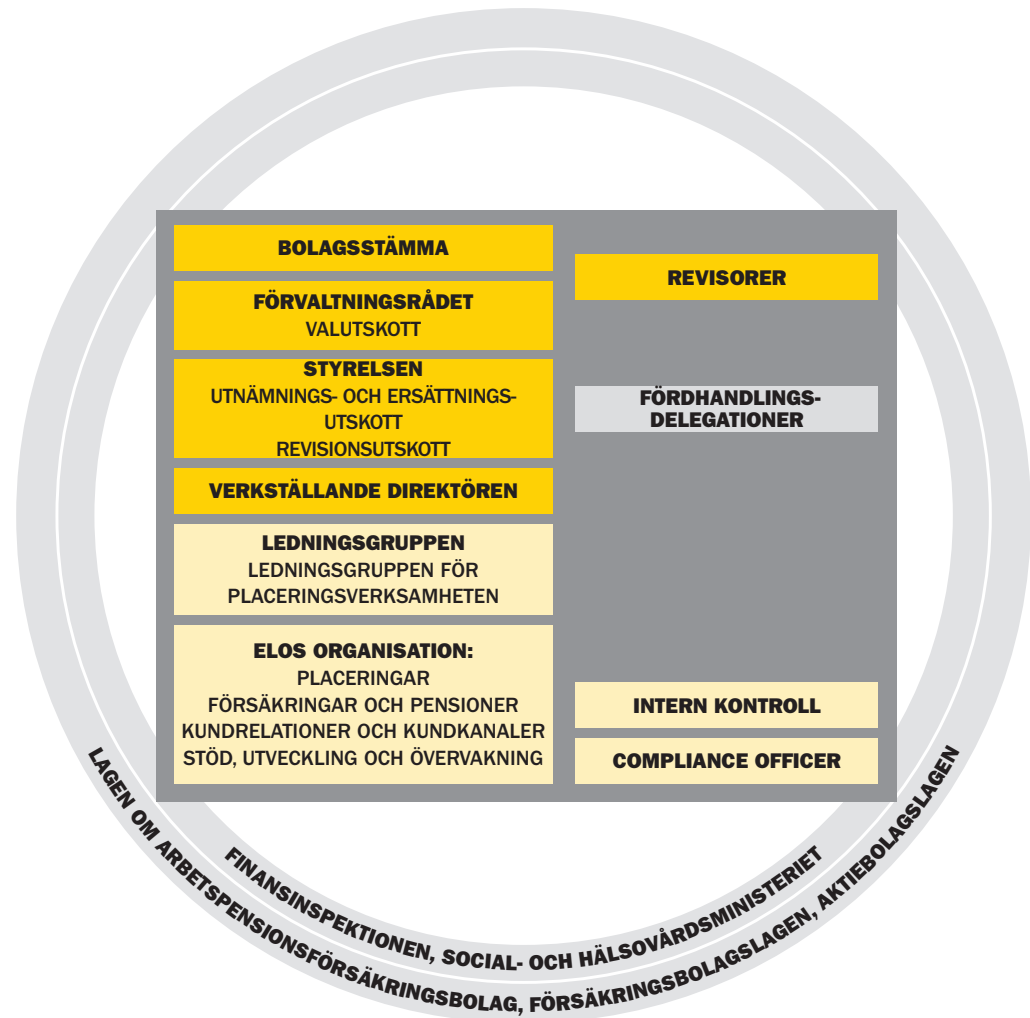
BOLAGSSTÄMMA

FÖRVALTNINGSRÅDET
VALUTSKOTT

STYRELSEN
UTNÄMNINGS- OCH ERSÄTTNINGSUTSKOTT
REVISIONSUTSKOTT

VERKSTÄLLANDE DIREKTÖREN

LEDNINGSGRUPPEN
LEDNINGSGRUPPEN FÖR PLACERINGSVERKSAMHETEN

ELOS ORGANISATION:
PLACERINGAR
FÖRSÄKRINGAR OCH PENSIONER
KUNDRELATIONER OCH KUNDKANALER
STÖD, UTVECKLING OCH ÖVERVAKNING

REVISORER

FÖRDHANDLINGSDELEGATIONER

INTERN KONTROLL

COMPLIANCE OFFICER

FINANSINSPEKTIONEN, SOCIAL- OCH HÄLSOVÅRDSMINISTERIET

LAGEN OM ARBETSPENSIONSFÖRSÄKRINGSBOLAG, FÖRSÄKRINGSBOLAGSLAGEN, AKTIEBOLAGSLAGEN